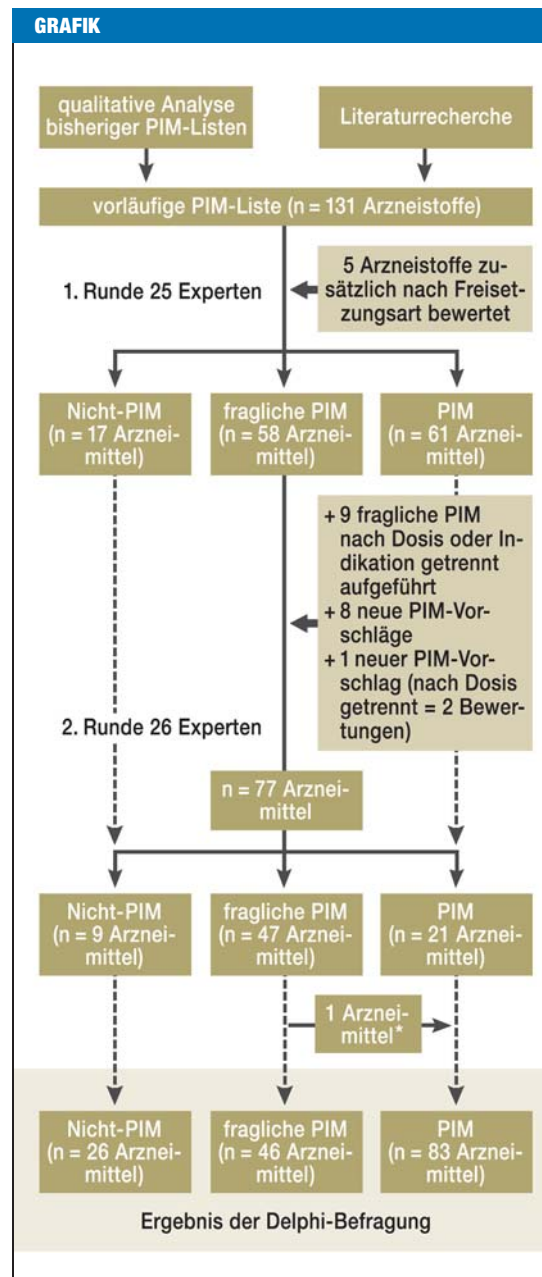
GRAFIK

qualitative Analyse bisheriger PIM-Listen

Literaturrecherche

vorläufige PIM-Liste (n = 131 Arzneistoffe)

5 Arzneistoffe zusätzlich nach Freisetzungsart bewertet

1. Runde 25 Experten

Nicht-PIM (n = 17 Arzneimittel)

fragliche PIM (n = 58 Arzneimittel)

PIM (n = 61 Arzneimittel)

+ 9 fragliche PIM nach Dosis oder Indikation getrennt aufgeführt
+ 8 neue PIM-Vorschläge
+ 1 neuer PIM-Vorschlag (nach Dosis getrennt = 2 Bewertungen)

2. Runde 26 Experten

n = 77 Arzneimittel

Nicht-PIM (n = 9 Arzneimittel)

fragliche PIM (n = 47 Arzneimittel)

PIM (n = 21 Arzneimittel)

1 Arzneimittel*

Nicht-PIM (n = 26 Arzneimittel)

fragliche PIM (n = 46 Arzneimittel)

PIM (n = 83 Arzneimittel)

Ergebnis der Delphi-Befragung